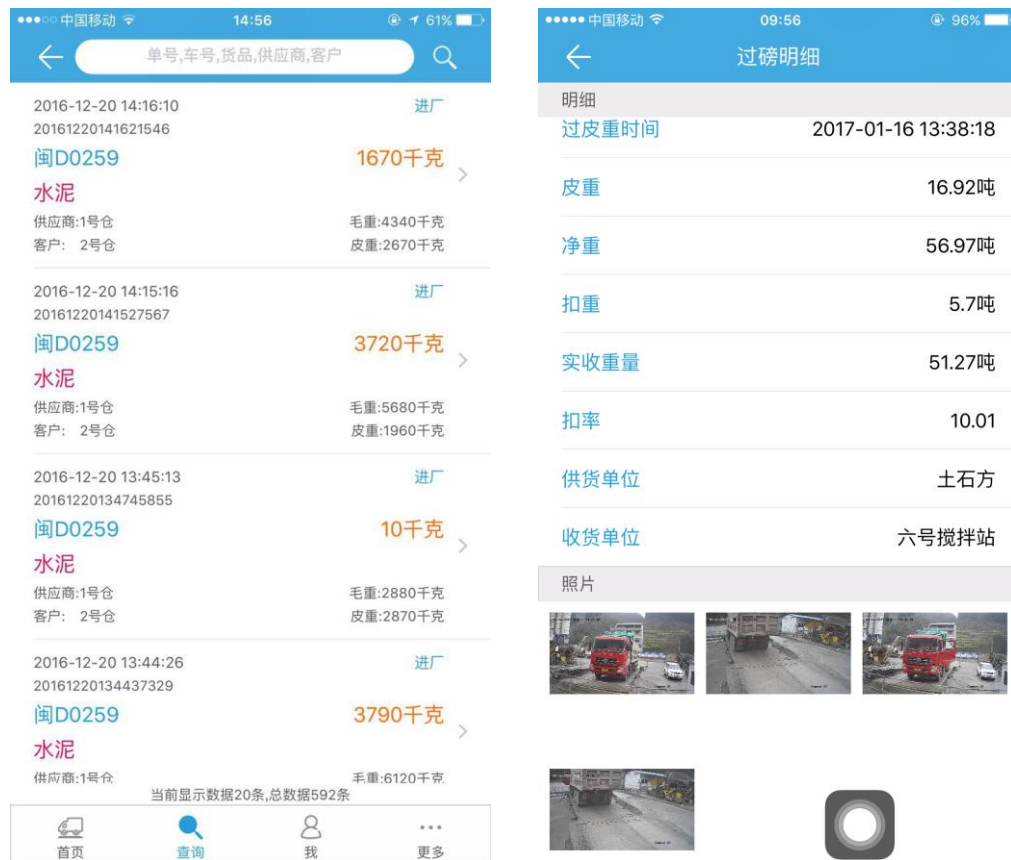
●●●○○ 中国移动 14:56 61%
单号,车号,货品,供应商,客户

2016-12-20 14:16:10
20161220141621546
进厂
闽D0259
1670千克
水泥
供应商:1号仓
毛重:4340千克
客户: 2号仓
皮重:2670千克

2016-12-20 14:15:16
20161220141527567
进厂
闽D0259
3720千克
水泥
供应商:1号仓
毛重:5680千克
客户: 2号仓
皮重:1960千克

2016-12-20 13:45:13
20161220134745855
进厂
闽D0259
10千克
水泥
供应商:1号仓
毛重:2880千克
客户: 2号仓
皮重:2870千克

2016-12-20 13:44:26
20161220134437329
进厂
闽D0259
3790千克
水泥
供应商:1号仓
毛重:6120千克
当前显示数据20条,总数据592条

首页 查询 我 更多

●●●●● 中国移动 09:56 96%
过磅明细
明细
过皮重时间 2017-01-16 13:38:18
皮重 16.92吨
净重 56.97吨
扣重 5.7吨
实收重量 51.27吨
扣率 10.01
供货单位 土石方
收货单位 六号搅拌站
照片